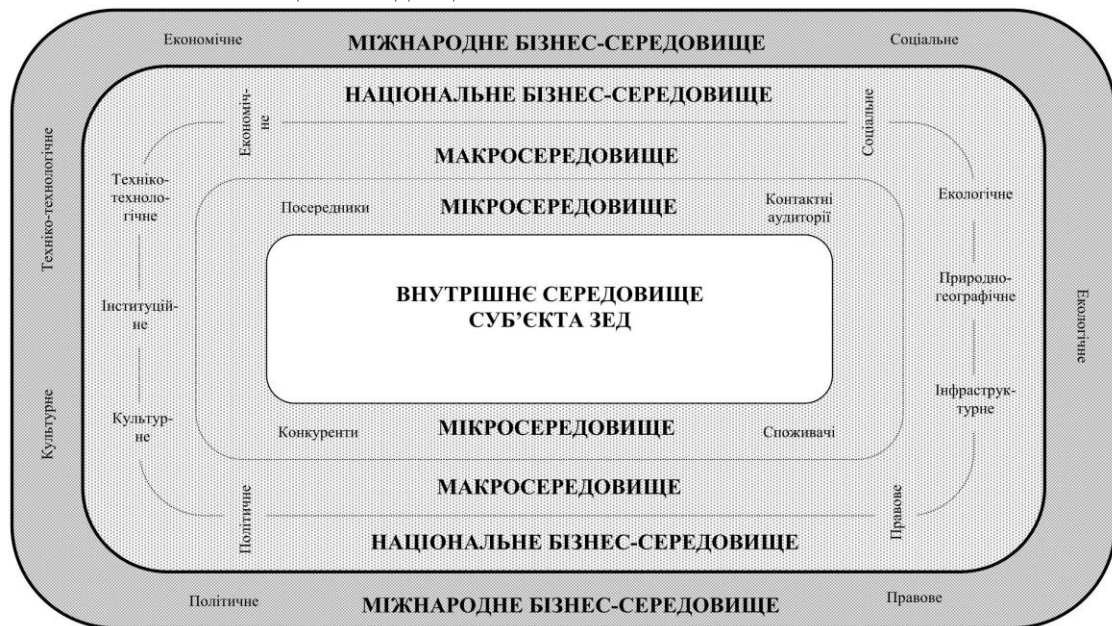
Економічне

МІЖНАРОДНЕ БІЗНЕС-СЕРЕДОВИЩЕ

Соціальне

НАЦІОНАЛЬНЕ БІЗНЕС-СЕРЕДОВИЩЕ

Економічне

Соціальне

МАКРОСЕРЕДОВИЩЕ

Техніко-технологічне

Техніко-технологічне

Посередники

МІКРОСЕРЕДОВИЩЕ

Контактні аудиторії

Екологічне

Інституційне

ВНУТРІШНЄ СЕРЕДОВИЩЕ СУБ'ЄКТА ЗЕД

Природно-географічне

Екологічне

Культурне

Культурне

Інфраструктурне

Конкуренти

МІКРОСЕРЕДОВИЩЕ

Споживачі

МАКРОСЕРЕДОВИЩЕ

Політичне

Правове

НАЦІОНАЛЬНЕ БІЗНЕС-СЕРЕДОВИЩЕ

Політичне

МІЖНАРОДНЕ БІЗНЕС-СЕРЕДОВИЩЕ

Правове